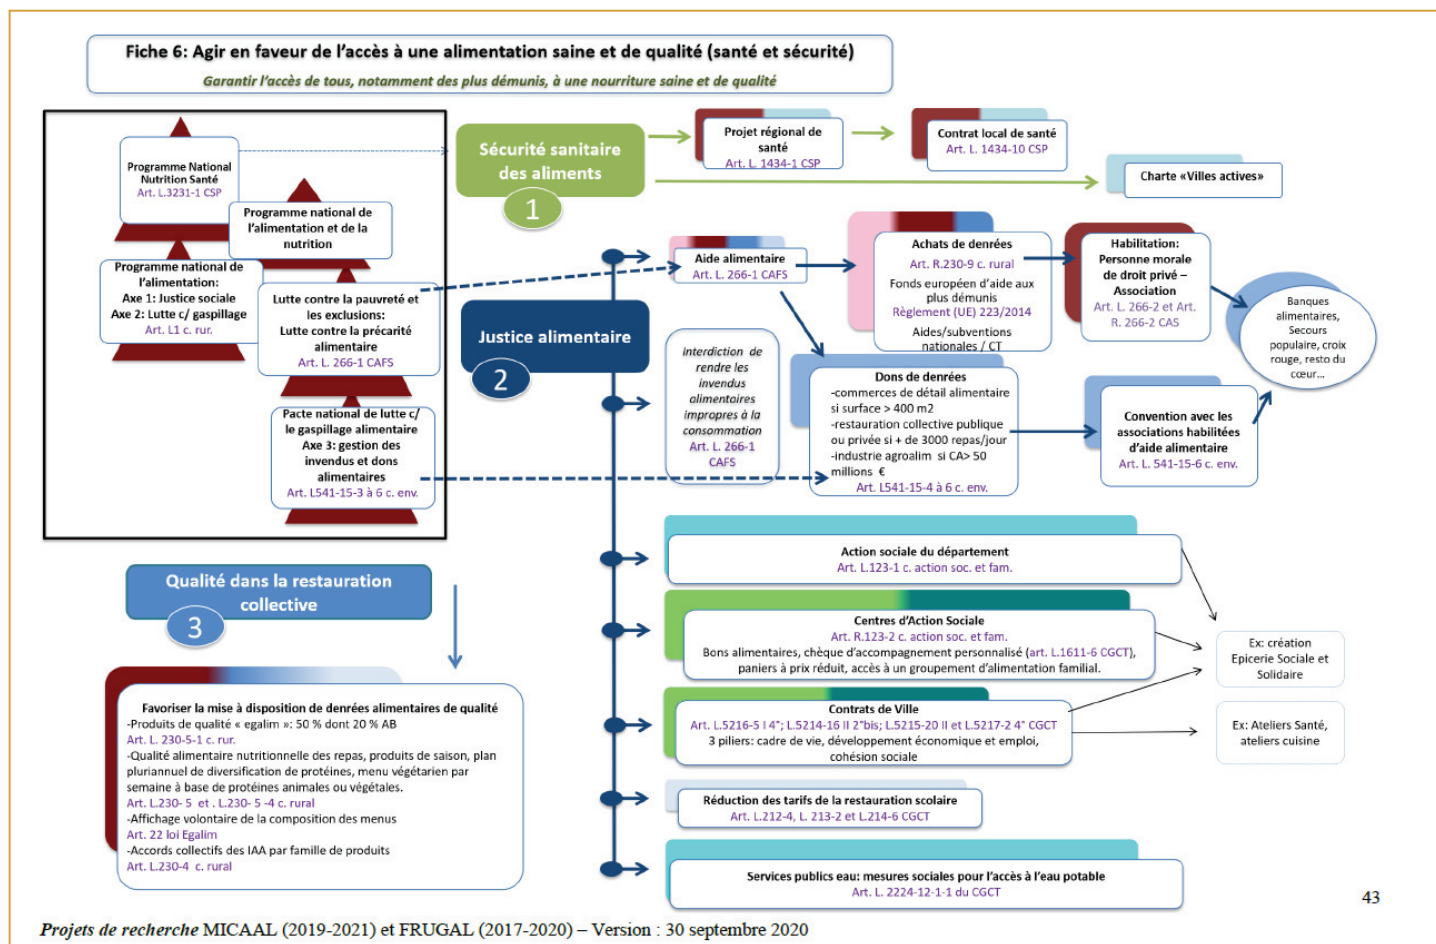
Fiche 6: Agir en faveur de l'accès à une alimentation saine et de qualité (santé et sécurité)

Garantir l'accès de tous, notamment des plus démunis, à une nourriture saine et de qualité

Programme National Nutrition Santé
Art. L.3231-1 CSP

Programme national de l'alimentation et de la nutrition

Programme national de l'alimentation:
Axe 1: Justice sociale
Axe 2: Lutte c/ gaspillage
Art. L1 c. rur.

Lutte contre la pauvreté et les exclusions:
Lutte contre la précarité alimentaire
Art. L. 266-1 CAFS

Pacte national de lutte c/ le gaspillage alimentaire
Axe 3: gestion des invendus et dons alimentaires
Art. L541-15-3 à 6 c. env.

Sécurité sanitaire des aliments
1

Projet régional de santé
Art. L. 1434-1 CSP

Contrat local de santé
Art. L. 1434-10 CSP

Charte «Villes actives»

Justice alimentaire
2

Aide alimentaire
Art. L. 266-1 CAFS

Achats de denrées
Art. R.230-9 c. rural
Fonds européen d'aide aux plus démunis
Règlement (UE) 223/2014
Aides/subventions nationales / CT

Habilitation:
Personne morale de droit privé – Association
Art. L. 266-2 et Art. R. 266-2 CAS

Banques alimentaires, Secours populaire, croix rouge, resto du cœur...

Interdiction de rendre les invendus alimentaires impropres à la consommation
Art. L. 266-1 CAFS

Dons de denrées
-commerces de détail alimentaire si surface > 400 m2
-restauration collective publique ou privée si + de 3000 repas/jour
-industrie agroalim si CA> 50 millions €
Art. L541-15-4 à 6 c. env.

Convention avec les associations habilitées d'aide alimentaire
Art. L. 541-15-6 c. env.

Qualité dans la restauration collective
3

Action sociale du département
Art. L.123-1 c. action soc. et fam.

Centres d'Action Sociale
Art. R.123-2 c. action soc. et fam.
Bons alimentaires, chèque d'accompagnement personnalisé (art. L.1611-6 CGCT), paniers à prix réduit, accès à un groupement d'alimentation familial.

Ex: création Epicerie Sociale et Solidaire

Contrats de Ville
Art. L.5216-5 I 4°; L.5214-16 II 2°bis; L.5215-20 II et L.5217-2 4° CGCT
3 piliers: cadre de vie, développement économique et emploi, cohésion sociale

Ex: Ateliers Santé, ateliers cuisine

Favoriser la mise à disposition de denrées alimentaires de qualité
-Produits de qualité « egalim »: 50 % dont 20 % AB
Art. L. 230-5-1 c. rur.
-Qualité alimentaire nutritionnelle des repas, produits de saison, plan pluriannuel de diversification de protéines, menu végétarien par semaine à base de protéines animales ou végétales.
Art. L.230- 5 et . L.230- 5 -4 c. rural
-Affichage volontaire de la composition des menus
Art. 22 loi Egalim
-Accords collectifs des IAA par famille de produits
Art. L.230-4 c. rural

Réduction des tarifs de la restauration scolaire
Art. L.212-4, L. 213-2 et L.214-6 CGCT

Services publics eau: mesures sociales pour l'accès à l'eau potable
Art. L. 2224-12-1-1 du CGCT

43

Projets de recherche MICAAL (2019-2021) et FRUGAL (2017-2020) – Version : 30 septembre 2020